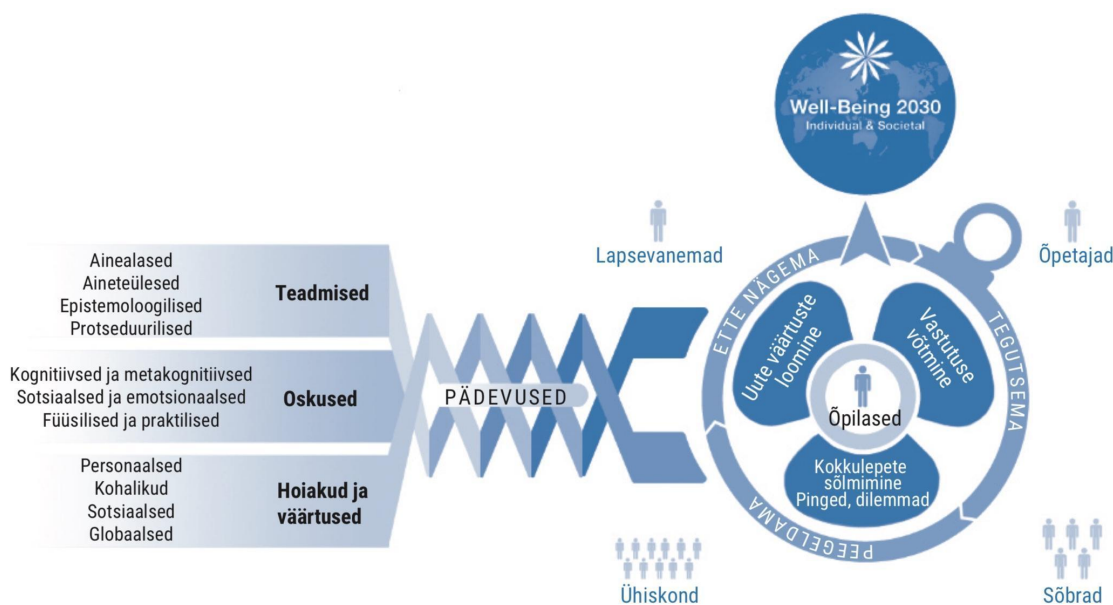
Well-Being 2030
Individual & Societal

Lapsevanemad

Õpetajad

Ainealased
Aineteülesed
Epistemoloogilised
Protseduurilised

Teadmised

Kognitiivsed ja metakognitiivsed
Sotsiaalsed ja emotsionaalsed
Füüsilised ja praktilised

Oskused

Personaalsed
Kohalikud
Sotsiaalsed
Globaalsed

Hoiakud ja väärtused

PÄDEVUSED

ETTE NÄGEMA

TEGUTSEMA

PEEGELDAMA

Uute väärtuste loomine

Vastutuse võtmine

Õpilased

Kokkulepete sõlmimine
Pinged, dilemmad

Ühiskond

Sõbrad